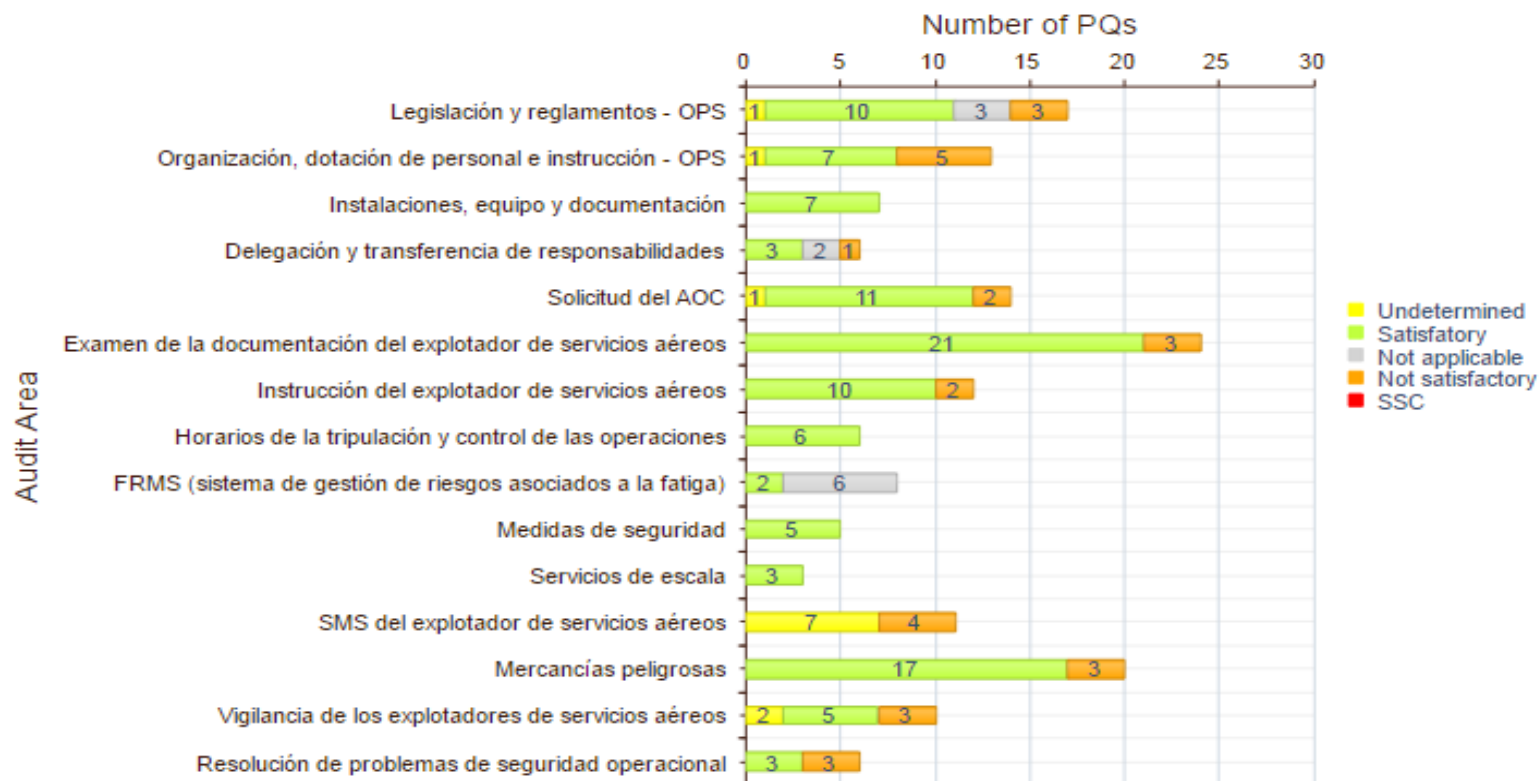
Number of PQs

0 5 10 15 20 25 30

Audit Area

Legislación y reglamentos - OPS 1 10 3 3
Organización, dotación de personal e instrucción - OPS 1 7 5
Instalaciones, equipo y documentación 7
Delegación y transferencia de responsabilidades 3 2 1
Solicitud del AOC 1 11 2
Examen de la documentación del explotador de servicios aéreos 21 3
Instrucción del explotador de servicios aéreos 10 2
Horarios de la tripulación y control de las operaciones 6
FRMS (sistema de gestión de riesgos asociados a la fatiga) 2 6
Medidas de seguridad 5
Servicios de escala 3
SMS del explotador de servicios aéreos 7 4
Mercancías peligrosas 17 3
Vigilancia de los explotadores de servicios aéreos 2 5 3
Resolución de problemas de seguridad operacional 3 3

Undetermined
Satisfatory
Not applicable
Not satisfactory
SSC